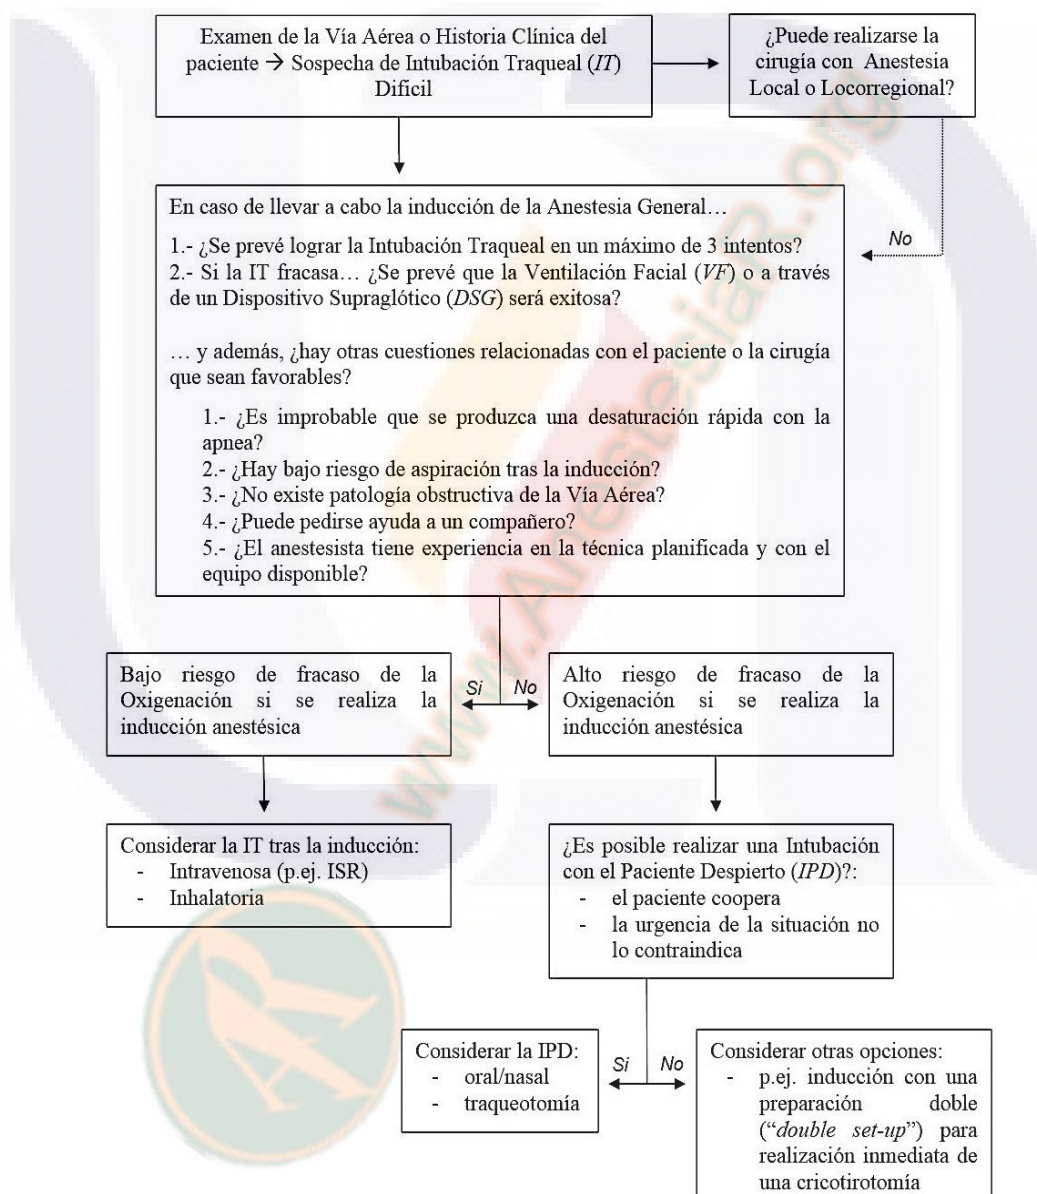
Examen de la Vía Aérea o Historia Clínica del paciente → Sospecha de Intubación Traqueal (*IT*) Difícil

¿Puede realizarse la cirugía con Anestesia Local o Locorregional?

No

En caso de llevar a cabo la inducción de la Anestesia General…

1.- ¿Se prevé lograr la Intubación Traqueal en un máximo de 3 intentos?
2.- Si la IT fracasa… ¿Se prevé que la Ventilación Facial (*VF*) o a través de un Dispositivo Supraglótico (*DSG*) será exitosa?

… y además, ¿hay otras cuestiones relacionadas con el paciente o la cirugía que sean favorables?

1.- ¿Es improbable que se produzca una desaturación rápida con la apnea?
2.- ¿Hay bajo riesgo de aspiración tras la inducción?
3.- ¿No existe patología obstructiva de la Vía Aérea?
4.- ¿Puede pedirse ayuda a un compañero?
5.- ¿El anestesista tiene experiencia en la técnica planificada y con el equipo disponible?

Si

No

Bajo riesgo de fracaso de la Oxigenación si se realiza la inducción anestésica

Alto riesgo de fracaso de la Oxigenación si se realiza la inducción anestésica

Considerar la IT tras la inducción:
- Intravenosa (p.ej. ISR)
- Inhalatoria

¿Es posible realizar una Intubación con el Paciente Despierto (*IPD*)?:
- el paciente coopera
- la urgencia de la situación no lo contraindica

Si

No

Considerar la IPD:
- oral/nasal
- traqueotomía

Considerar otras opciones:
- p.ej. inducción con una preparación doble ("*double set-up*") para realización inmediata de una cricotirotomía

www.Anestesiar.org